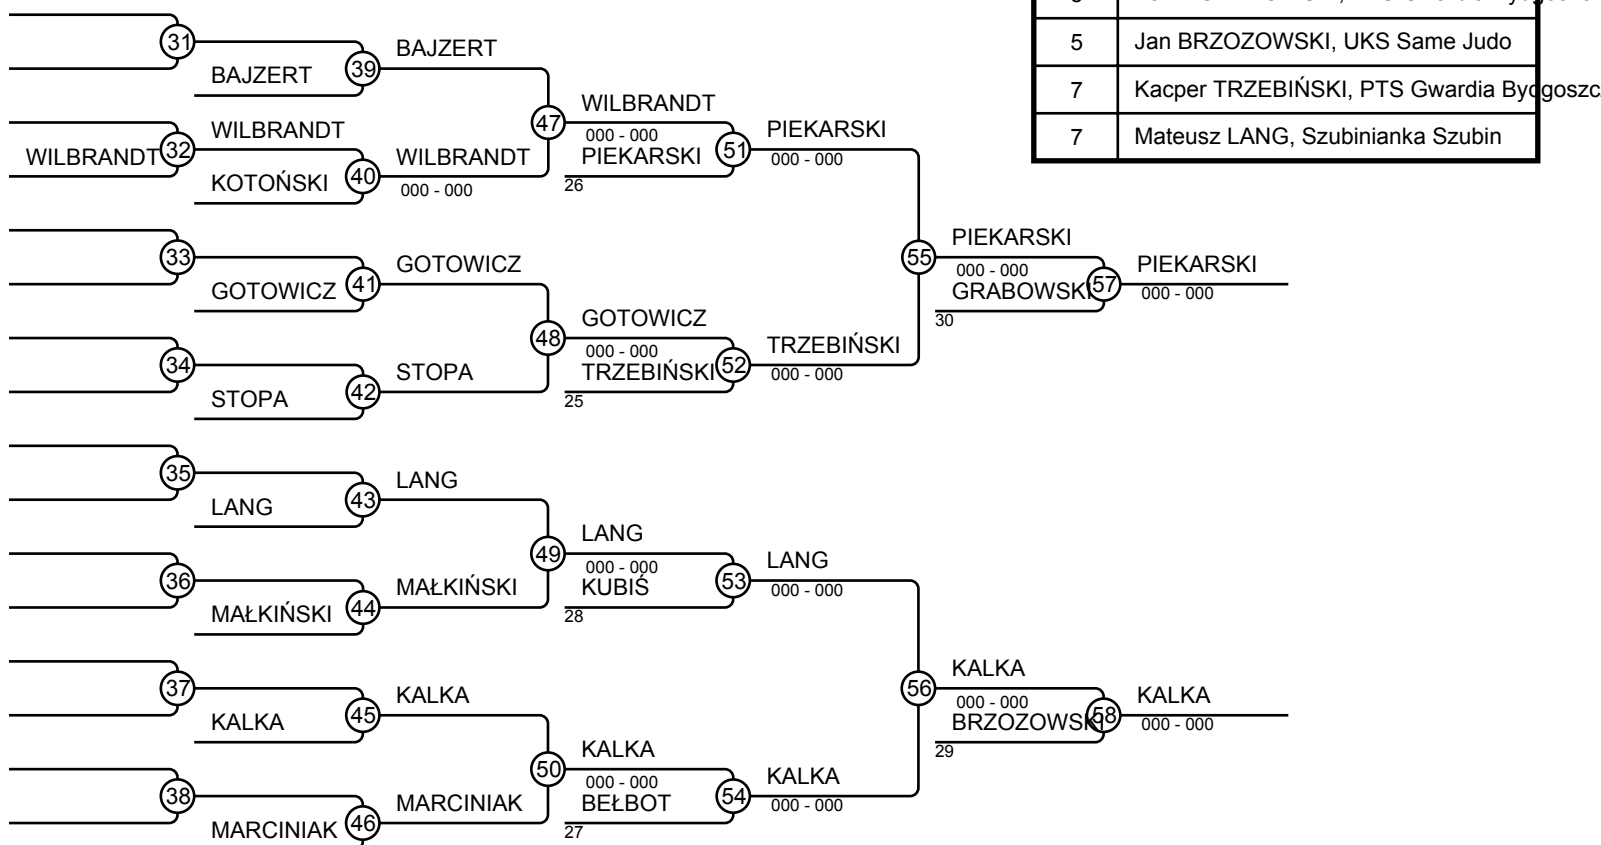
| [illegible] | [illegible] |
|---|---|
| 5 | Jan BRZOZOWSKI, UKS Same Judo |
| 7 | Kacper TRZEBIŃSKI, PTS Gwardia Bydgoszc |
| 7 | Mateusz LANG, Szubinianka Szubin |

31
BAJZERT 39 BAJZERT
WILBRANDT 32 WILBRANDT
KOTOŃSKI 40 WILBRANDT
000 - 000
47 WILBRANDT
000 - 000
PIEKARSKI 51 PIEKARSKI
000 - 000
26
33
GOTOWICZ 41 GOTOWICZ
34
STOPA 42 STOPA
48 GOTOWICZ
000 - 000
TRZEBIŃSKI 52 TRZEBIŃSKI
000 - 000
25
55 PIEKARSKI
000 - 000
GRABOWSKI 57 PIEKARSKI
000 - 000
30
35
LANG 43 LANG
36
MAŁKIŃSKI 44 MAŁKIŃSKI
49 LANG
000 - 000
KUBIŚ 53 LANG
000 - 000
28
37
KALKA 45 KALKA
38
MARCINIAK 46 MARCINIAK
50 KALKA
000 - 000
BEŁBOT 54 KALKA
000 - 000
27
56 KALKA
000 - 000
BRZOZOWSKI 58 KALKA
000 - 000
29